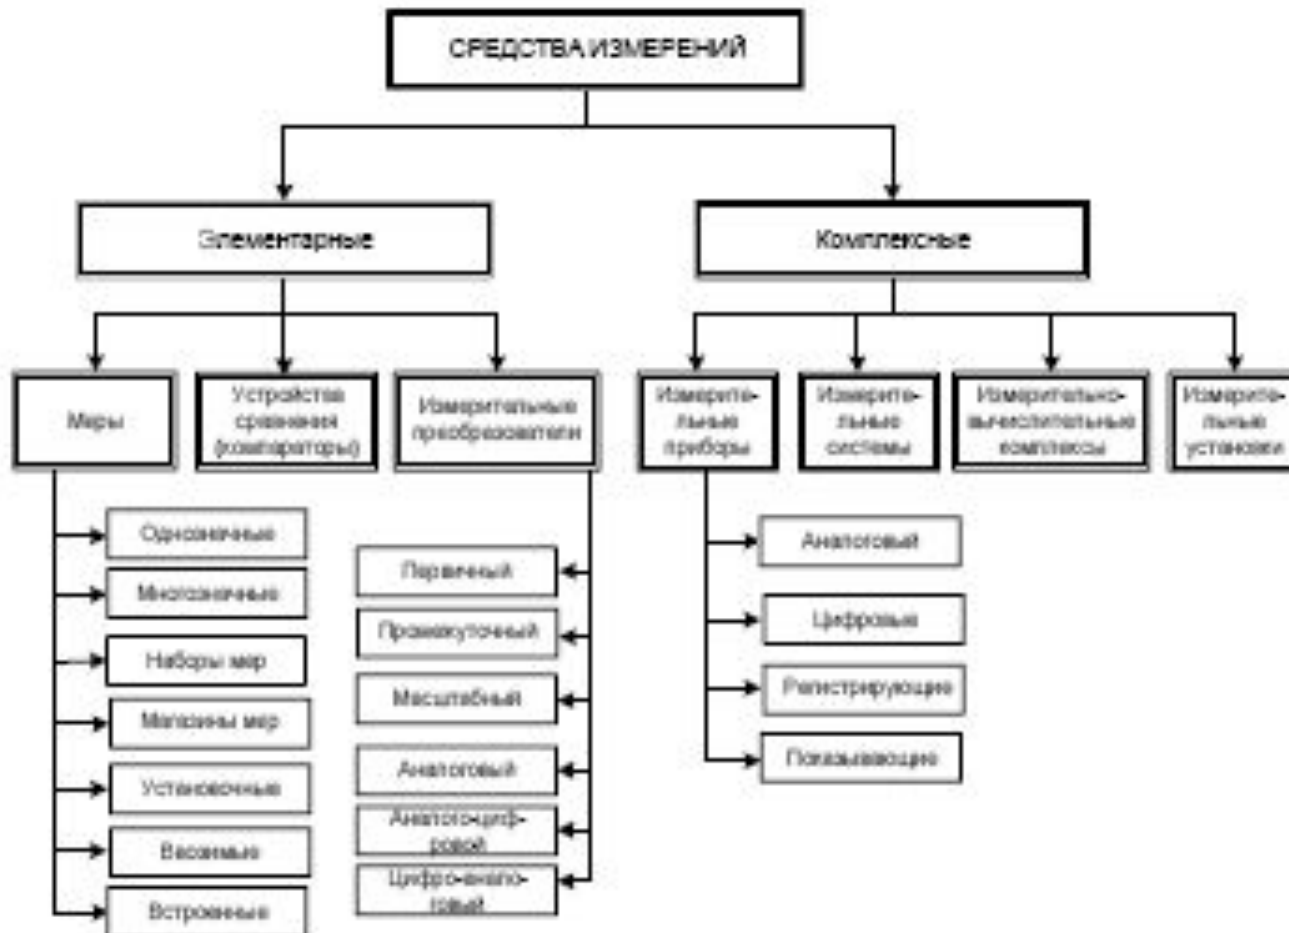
СРЕДСТВА ИЗМЕРЕНИЙ

Элементарные

Комплексные

Меры

Устройства сравнения (компараторы)

Измерительные преобразователи

Измерительные приборы

Измерительные системы

Измерительно-вычислительные комплексы

Измерительные установки

Однозначные

Многозначные

Наборы мер

Магазины мер

Установочные

Весовые

Встроенные

Первичный

Промежуточный

Масштабный

Аналоговый

Аналого-цифровой

Цифро-аналоговый

Аналоговый

Цифровые

Регистрирующие

Показывающие